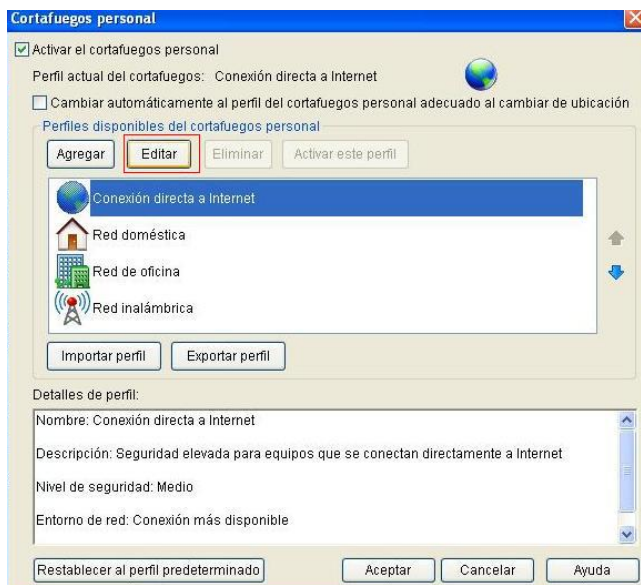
Cortafuegos personal

Activar el cortafuegos personal

Perfil actual del cortafuegos: Conexión directa a Internet

Cambiar automáticamente al perfil del cortafuegos personal adecuado al cambiar de ubicación

Perfiles disponibles del cortafuegos personal

Agregar | Editar | Eliminar | Activar este perfil

Conexión directa a Internet

Red doméstica

Red de oficina

Red inalámbrica

Importar perfil | Exportar perfil

Detalles de perfil:

Nombre: Conexión directa a Internet

Descripción: Seguridad elevada para equipos que se conectan directamente a Internet

Nivel de seguridad: Medio

Entorno de red: Conexión más disponible

Restablecer al perfil predeterminado | Aceptar | Cancelar | Ayuda